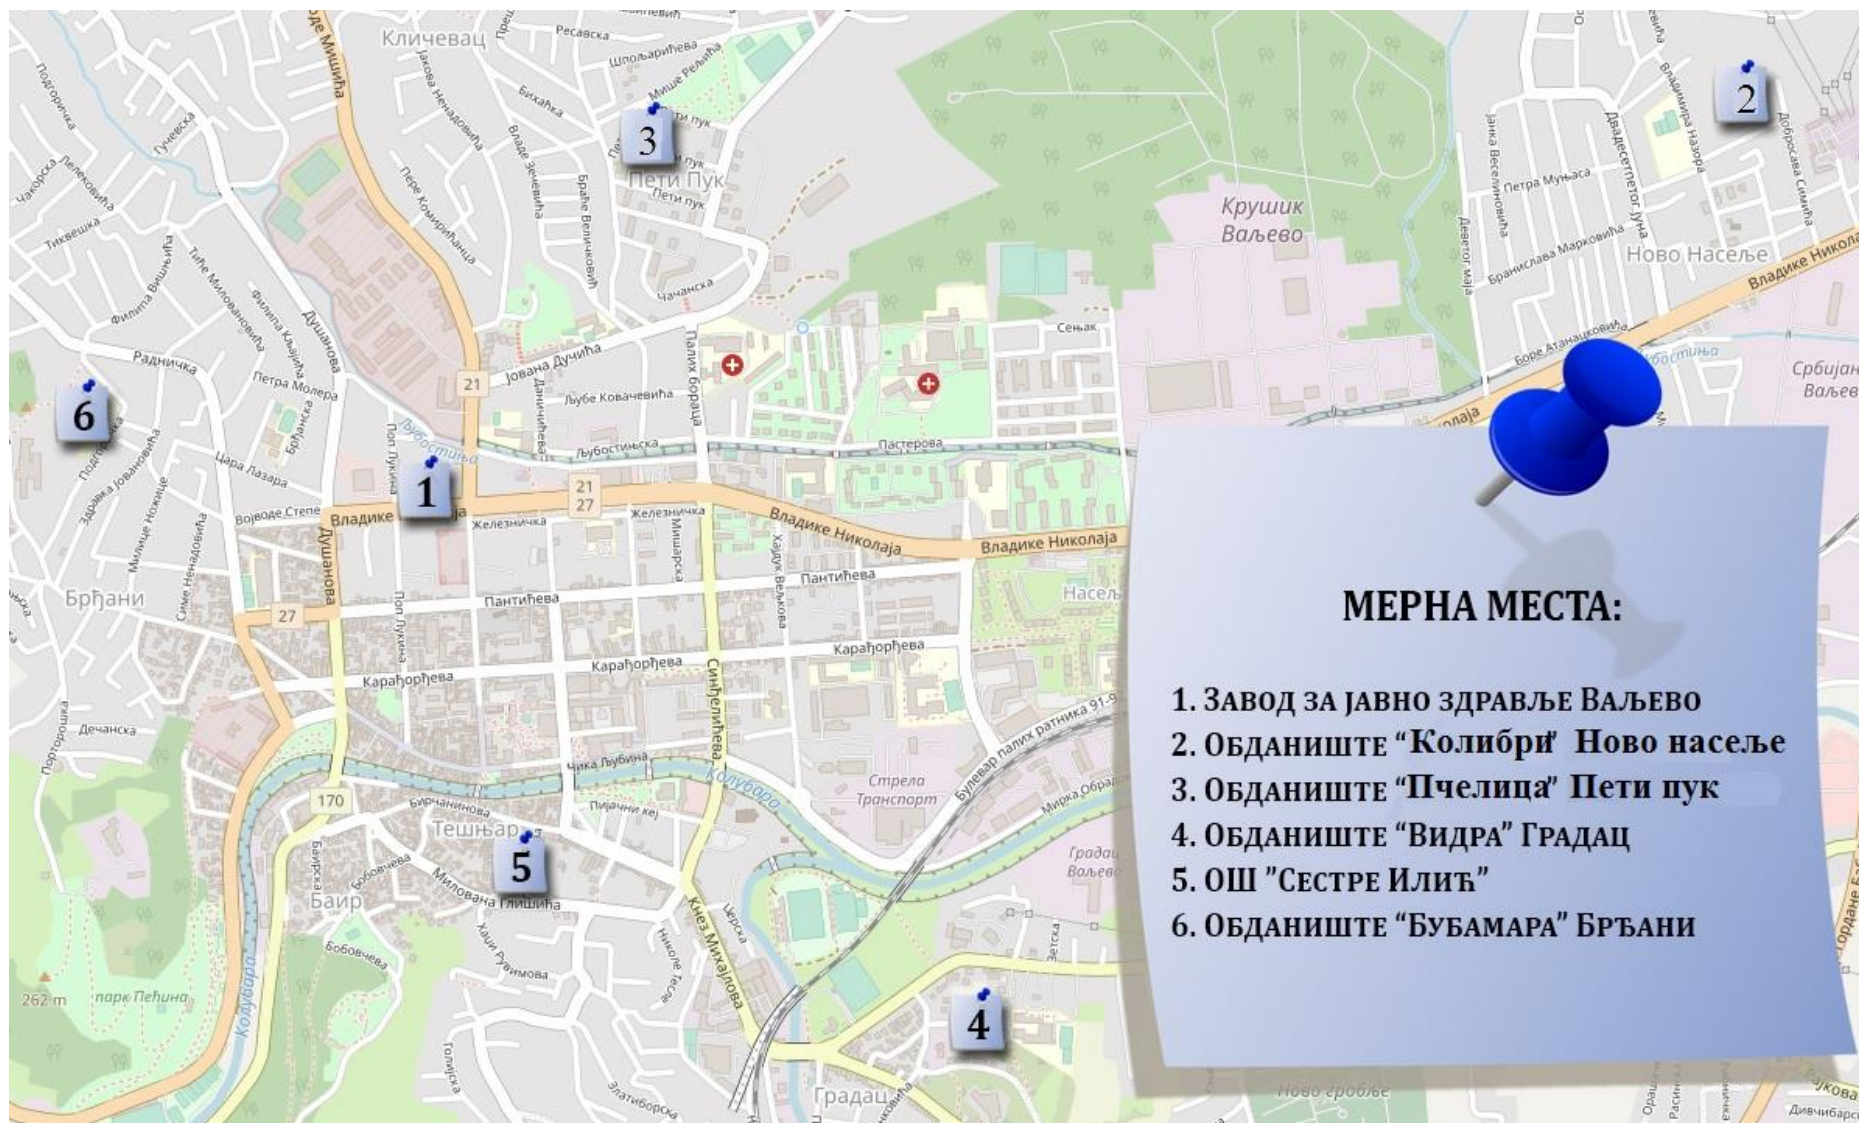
Кличевац
Ресавска
Шполарићева
Мише Рељића
Бихаћка
3
Пети Пук
Пети пук
Чачанска
Крушик Ваљево
2
Петра Муњаса
Ново Насеље
Владике Николаја
Бранислава Марковића
Боре Атанацковића
Србијан Ваљев
Сењак
Јована Дучића
Љубе Ковачевића
Љубостињска
Пастерова
Палих бораца
Радничка
Петра Молера
Филипа Вишњића
Душанова
6
Цара Лазара
Поп Лукина
1
Владике
Железничка
Владике Николаја
Владике Николаја
Пантићева
Пантићева
Брђани
Карађорђева
Карађорђева
Карађорђева
Синђелићева
Дечанска
Чика Љубина
Колубара
170
Тешњар
5
Бирчанинова
Пијачни кеј
Стрела Транспорт
Булевар палих ратника
Мирка Обрадовића
Градац Ваљево
Бобовчева
Милована Глишића
Баир
Кнез Михајлова
Николе Тесле
262 m
парк Пећина
Колубара
4
Градац
Ново гробље
Дивчибарска
21
21
27
27

МЕРНА МЕСТА:

1. Завод за јавно здравље Ваљево
2. Обданиште “Колибри” Ново насеље
3. Обданиште “Пчелица” Пети пук
4. Обданиште “Видра” Градац
5. ОШ ”Сестре Илић”
6. Обданиште “Бубамара” Брђани